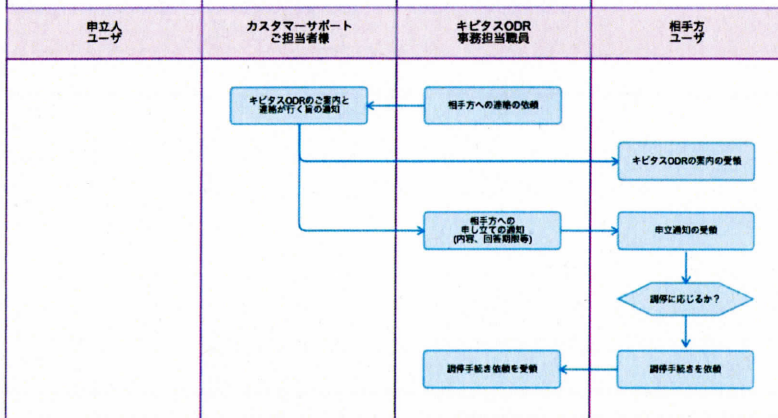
| 申立人 ユーザ | カスタマーサポート ご担当者様 | キビタスODR 事務担当職員 | 相手方 ユーザ |
|---|---|---|---|

キビタスODRのご案内と連絡が行く旨の通知

相手方への連絡の依頼

キビタスODRの案内の受領

相手方への申し立ての通知（内容、回答期限等）

申立通知の受領

調停に応じるか？

調停手続き依頼を受領

調停手続きを依頼